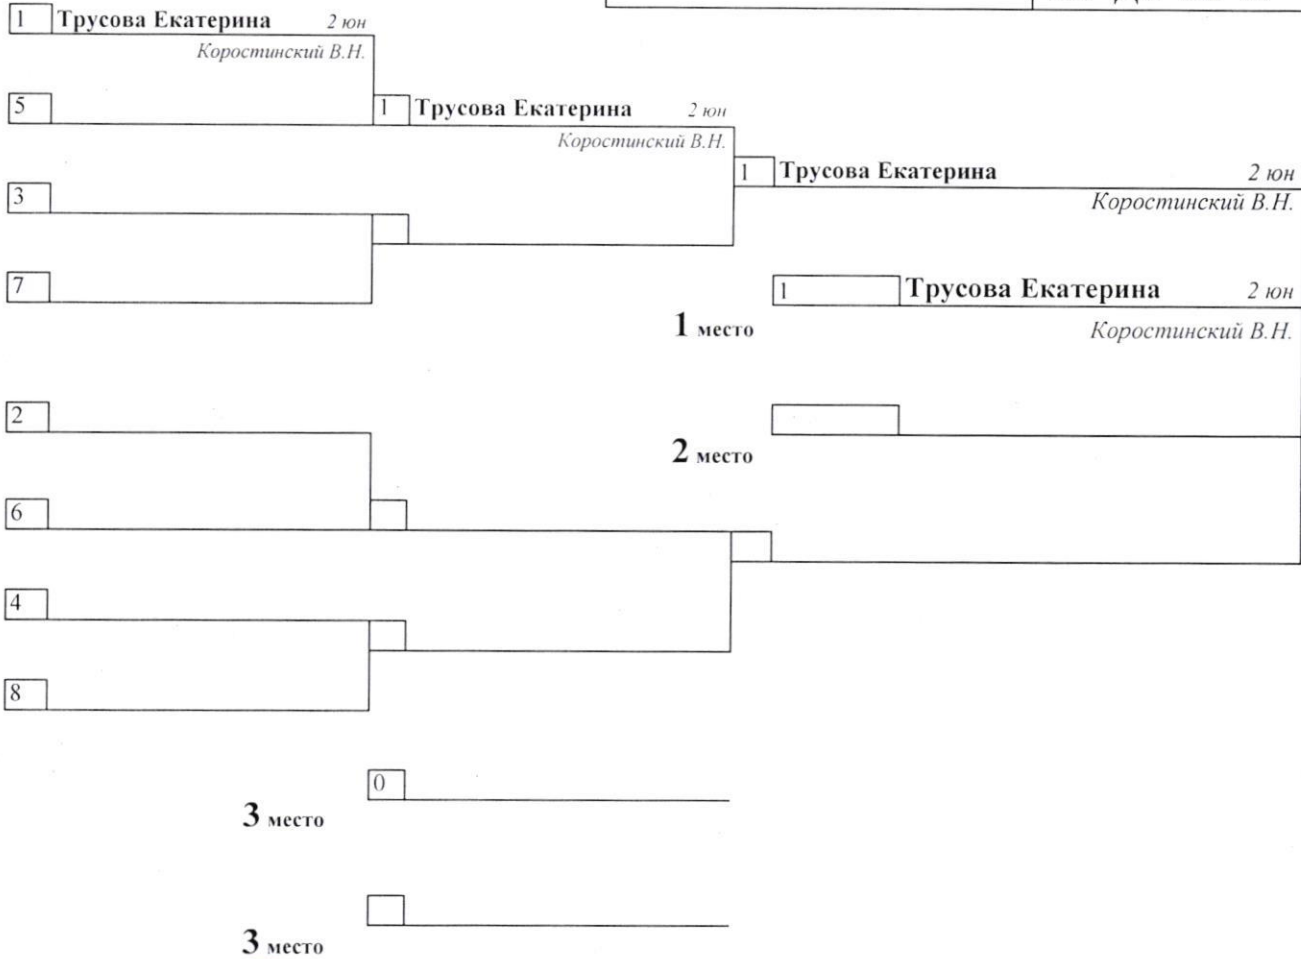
1 Трусова Екатерина 2 юн
Коростинский В.Н.

5

1 Трусова Екатерина 2 юн
Коростинский В.Н.

3

1 Трусова Екатерина 2 юн
Коростинский В.Н.

7

1 Трусова Екатерина 2 юн
Коростинский В.Н.

1 место

2

2 место

6

4

8

0

3 место

3 место